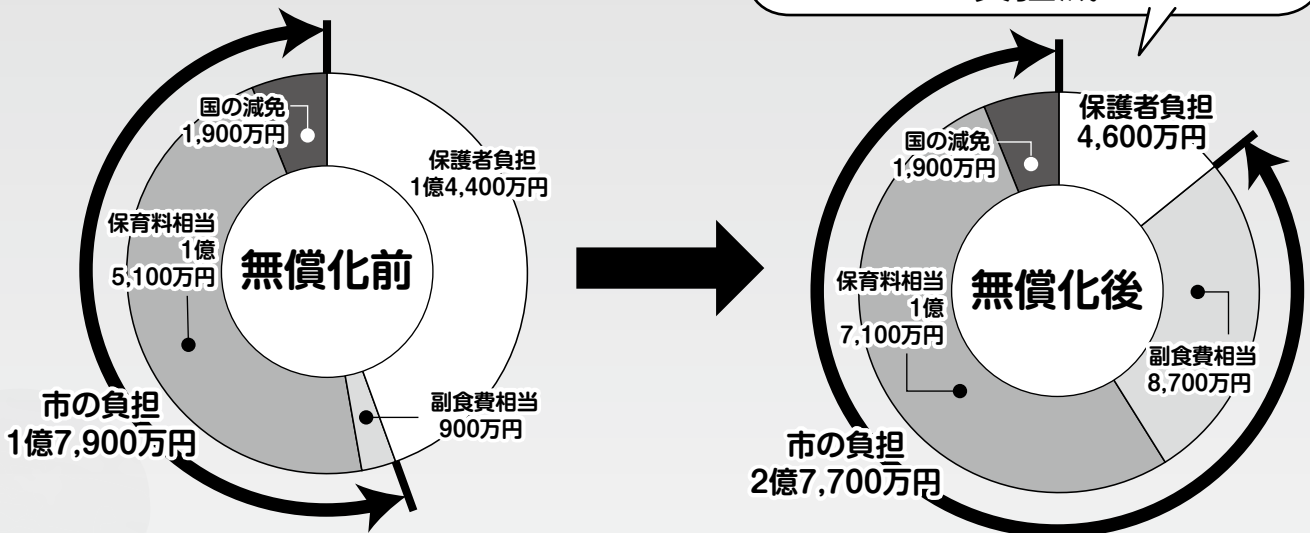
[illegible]

国の減免
1,900万円

保護者負担
1億4,400万円

保育料相当
1億
5,100万円

無償化前

副食費相当
900万円

市の負担
1億7,900万円

国の減免
1,900万円

保護者負担
4,600万円

保育料相当
1億
7,100万円

無償化後

副食費相当
8,700万円

市の負担
2億7,700万円